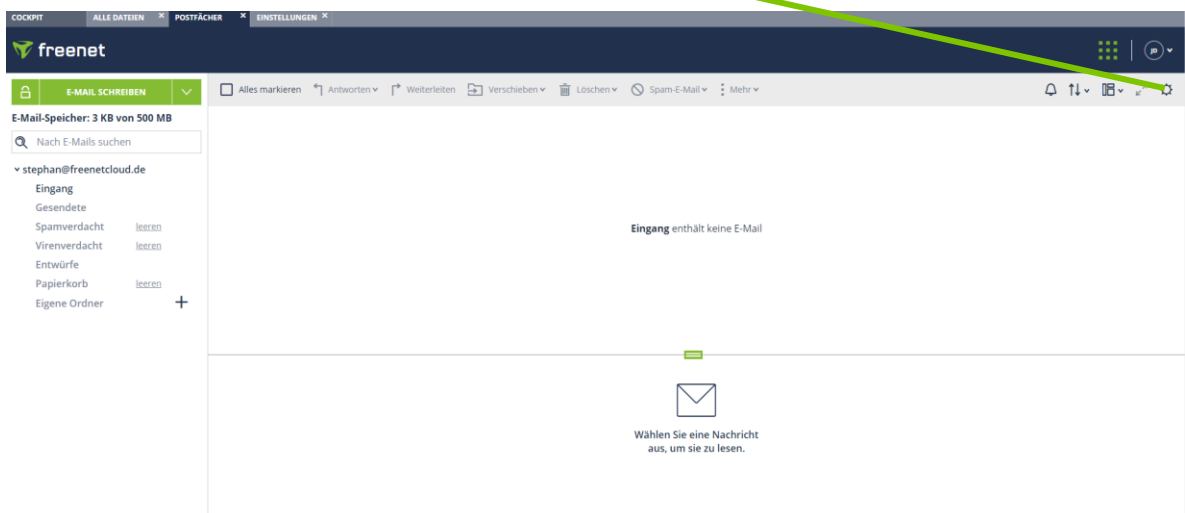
COCKPIT ALLE DATEIEN × POSTFÄCHER × EINSTELLUNGEN ×

freenet

JD

E-MAIL SCHREIBEN

E-Mail-Speicher: 3 KB von 500 MB

Nach E-Mails suchen

stephan@freenetcloud.de
Eingang
Gesendete
Spamverdacht leeren
Virenverdacht leeren
Entwürfe
Papierkorb leeren
Eigene Ordner +

Alles markieren Antworten Weiterleiten Verschieben Löschen Spam-E-Mail Mehr

**Eingang** enthält keine E-Mail

Wählen Sie eine Nachricht aus, um sie zu lesen.